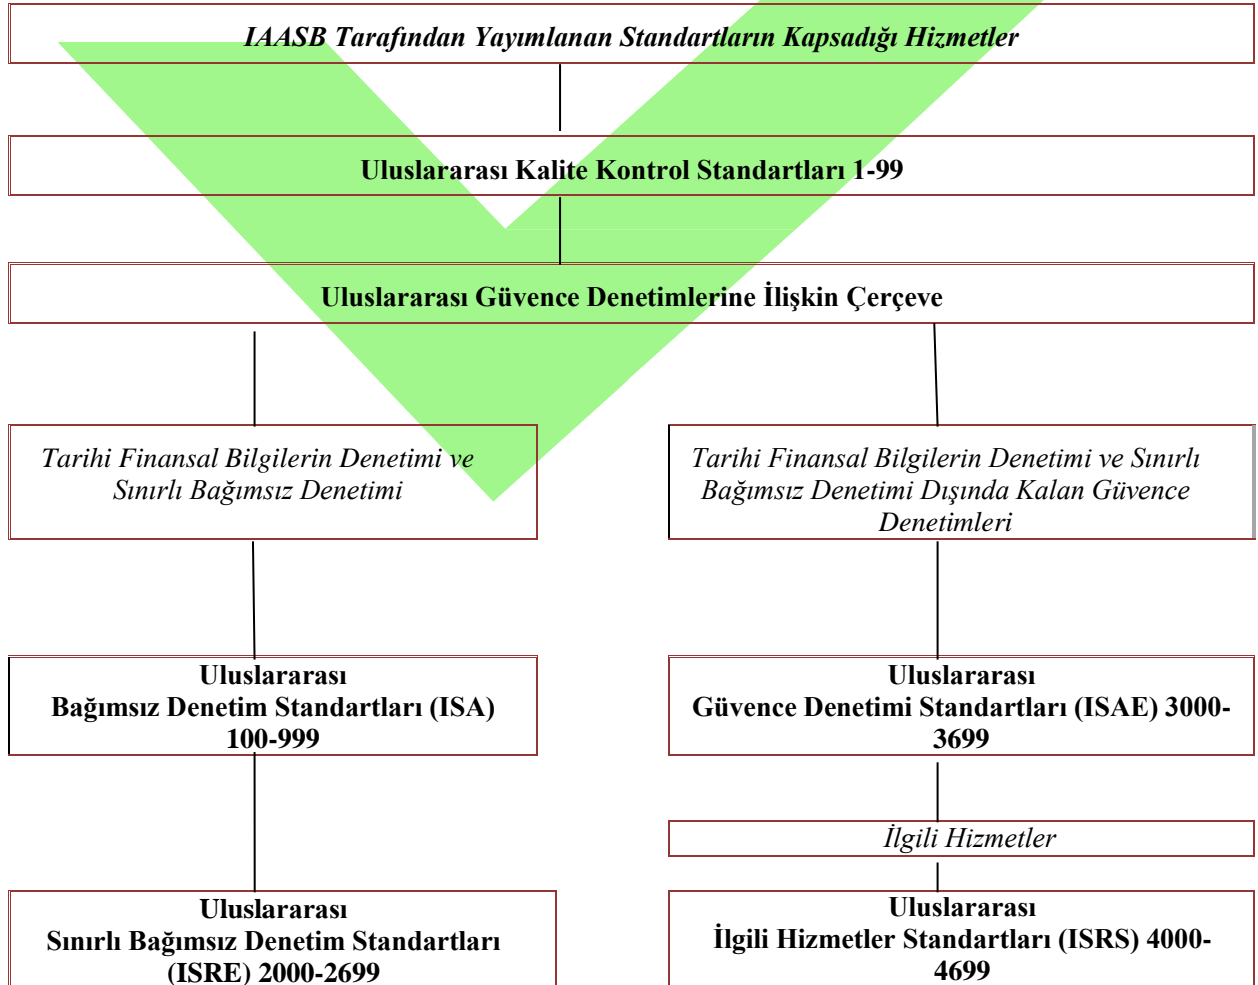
IAASB Tarafından Yayımlanan Standartların Kapsadığı Hizmetler

Uluslararası Kalite Kontrol Standartları 1-99

Uluslararası Güvence Denetimlerine İlişkin Çerçeve

Tarihi Finansal Bilgilerin Denetimi ve Sınırlı Bağımsız Denetimi

Tarihi Finansal Bilgilerin Denetimi ve Sınırlı Bağımsız Denetimi Dışında Kalan Güvence Denetimleri

Uluslararası Bağımsız Denetim Standartları (ISA) 100-999

Uluslararası Güvence Denetimi Standartları (ISAE) 3000-3699

İlgili Hizmetler

Uluslararası Sınırlı Bağımsız Denetim Standartları (ISRE) 2000-2699

Uluslararası İlgili Hizmetler Standartları (ISRS) 4000-4699